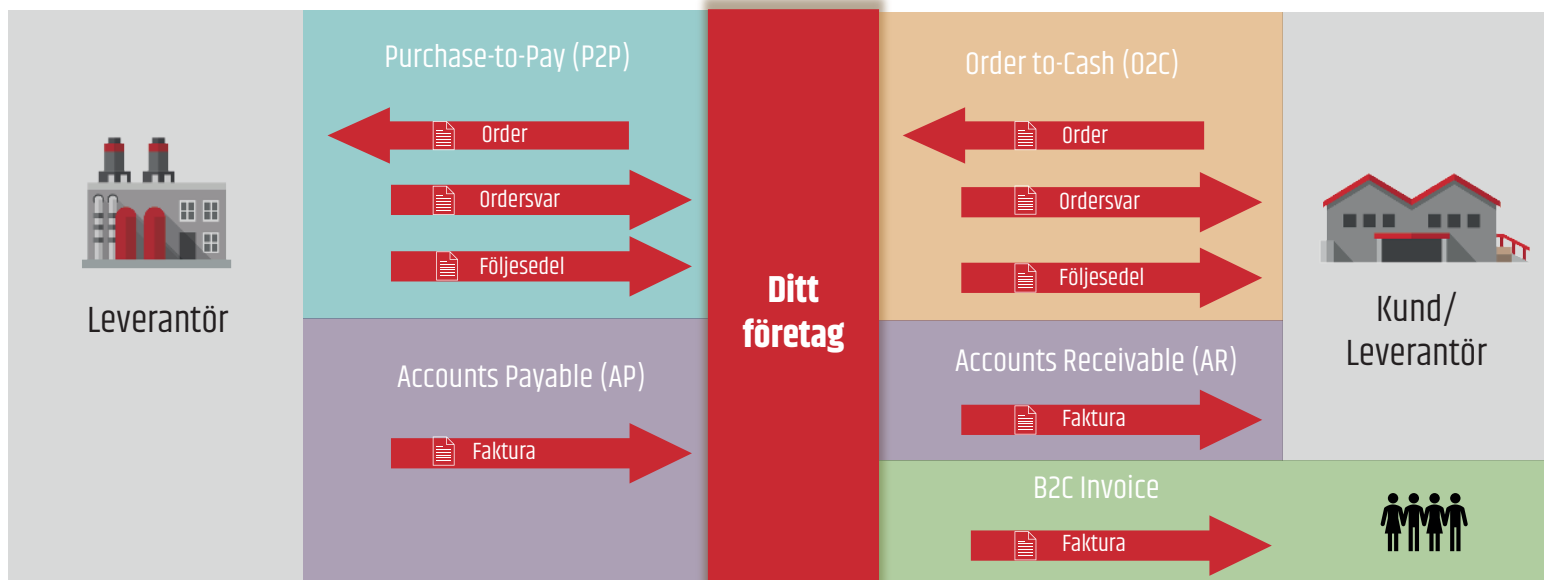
Leverantör

Purchase-to-Pay (P2P)

Order

Ordersvar

Följesedel

Accounts Payable (AP)

Faktura

Ditt företag

Order to-Cash (O2C)

Order

Ordersvar

Följesedel

Accounts Receivable (AR)

Faktura

B2C Invoice

Faktura

Kund/ Leverantör